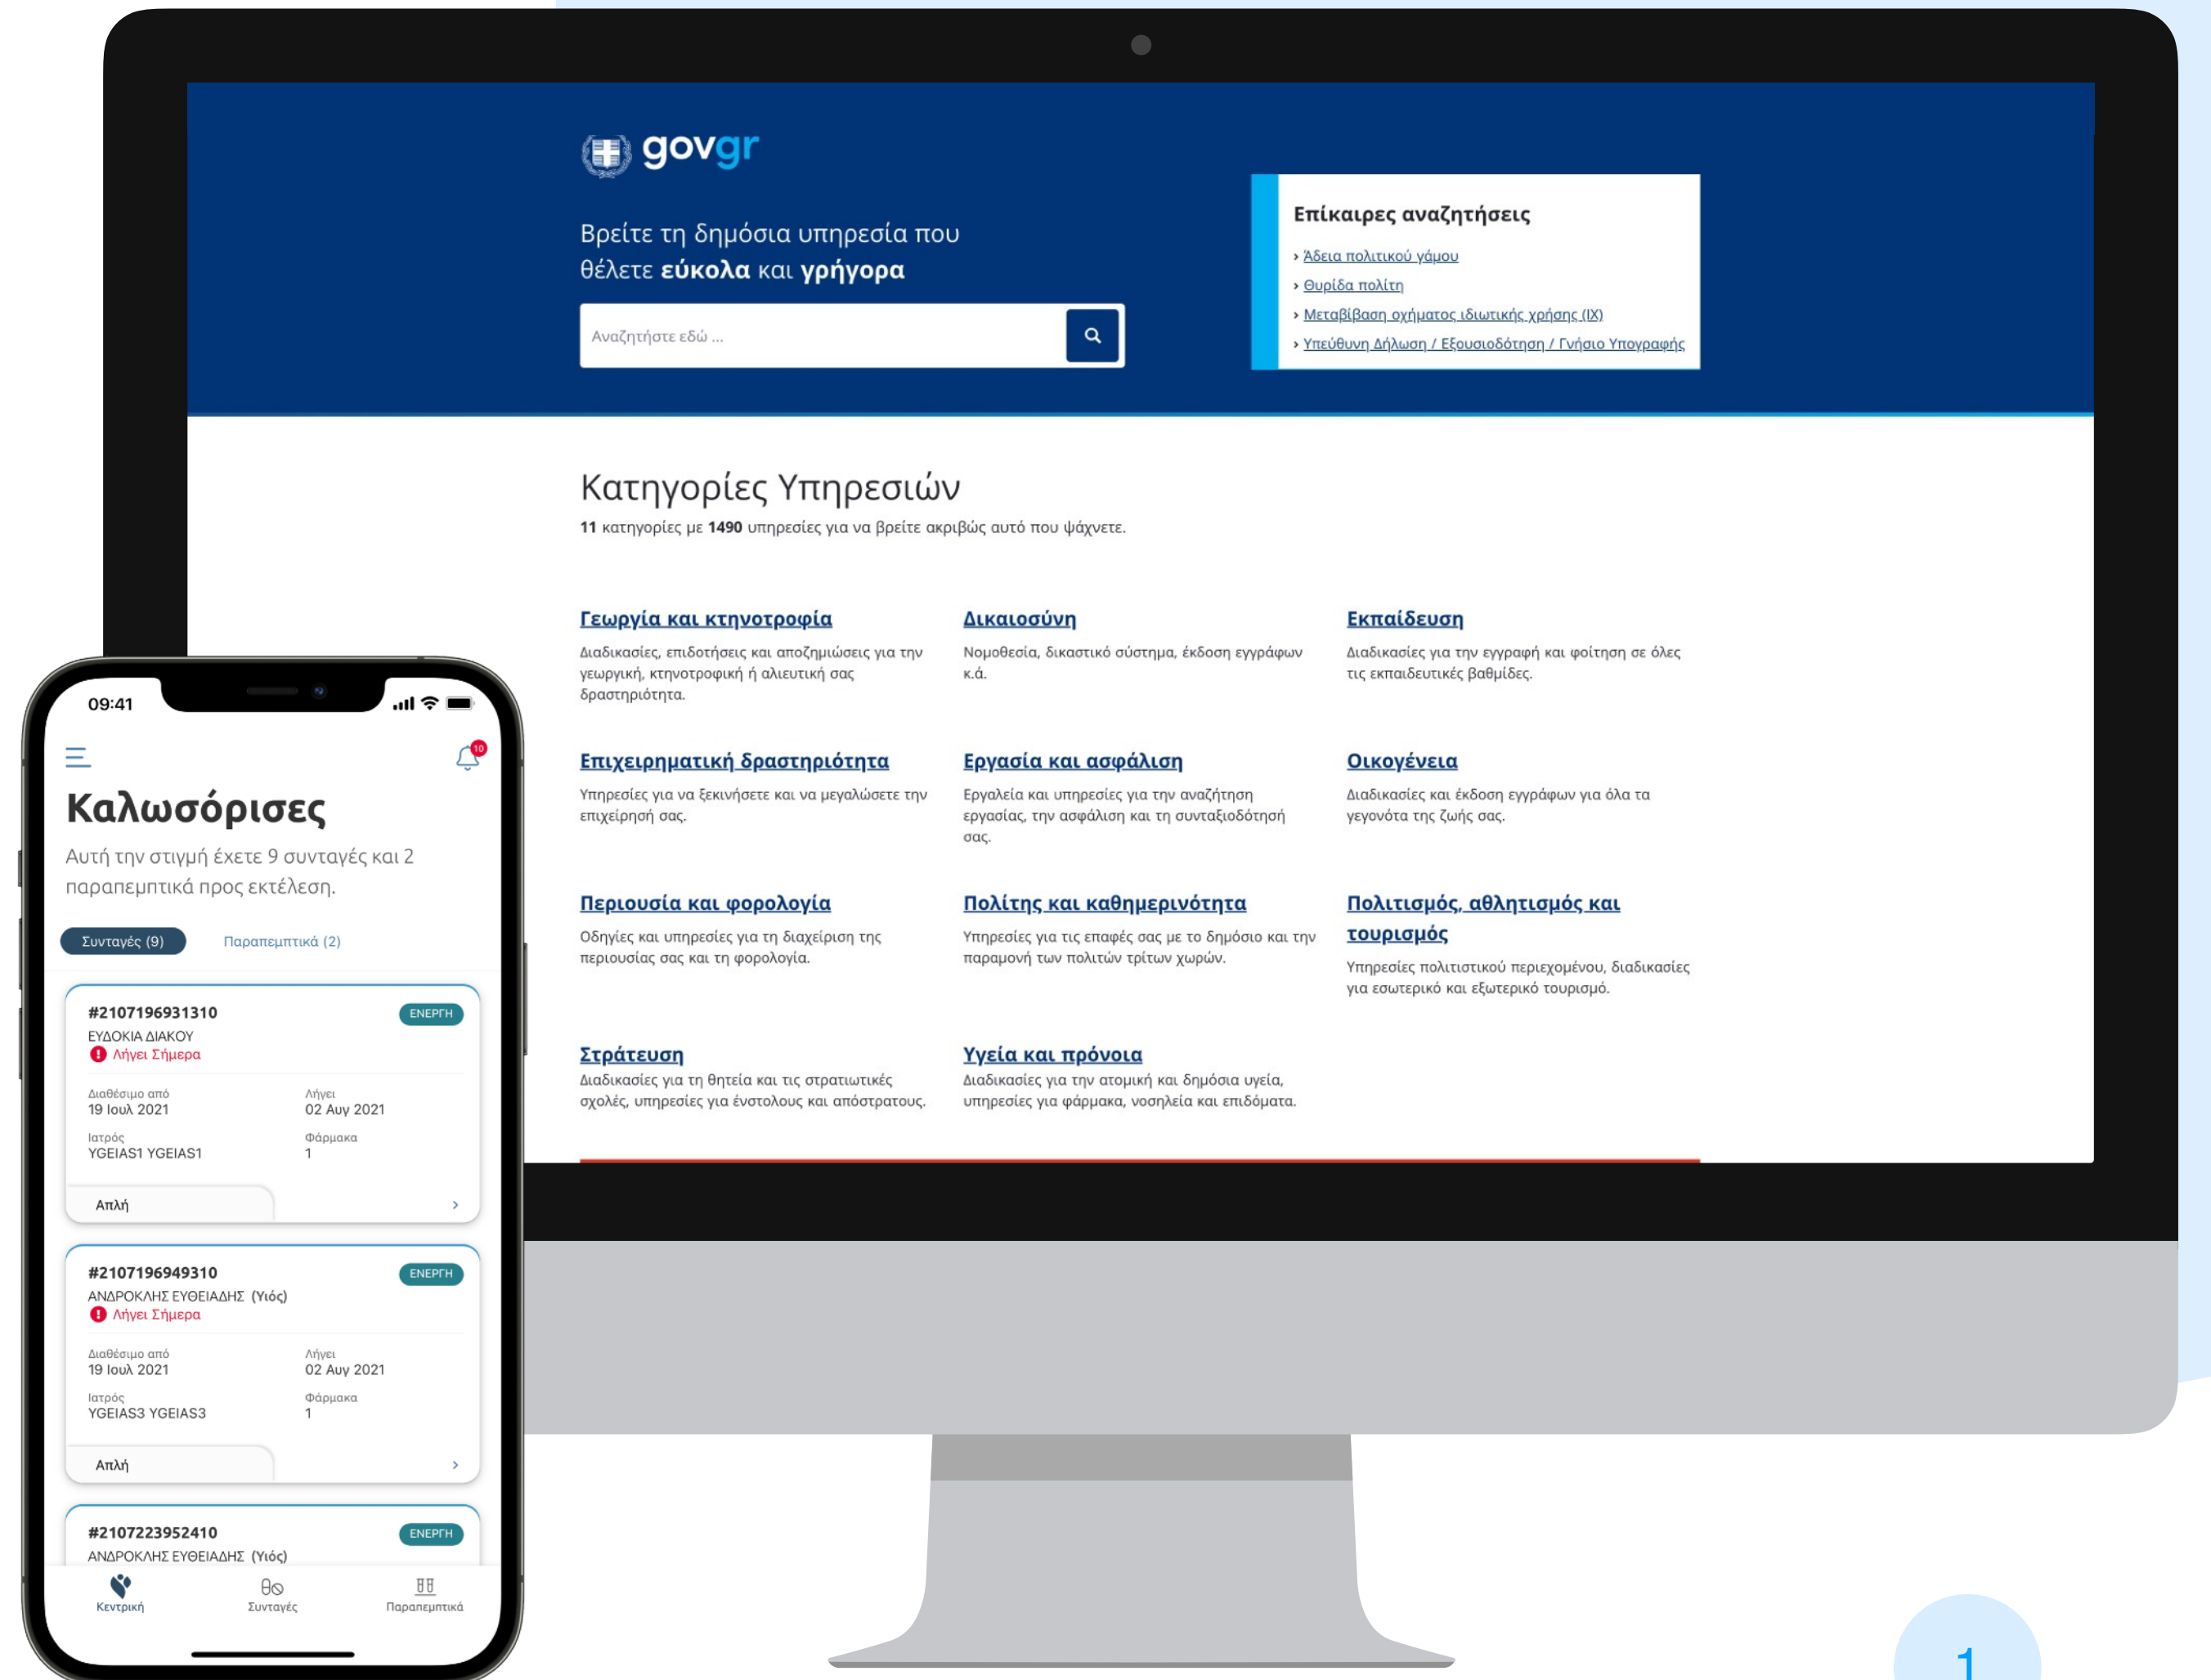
govgr

Βρείτε τη δημόσια υπηρεσία που θέλετε **εύκολα** και **γρήγορα**

Αναζητήστε εδώ ...

Επίκαιρες αναζητήσεις
› Άδεια πολιτικού γάμου
› Θυρίδα πολίτη
› Μεταβίβαση οχήματος ιδιωτικής χρήσης (ΙΧ)
› Υπεύθυνη Δήλωση / Εξουσιοδότηση / Γνήσιο Υπογραφής

Κατηγορίες Υπηρεσιών
**11** κατηγορίες με **1490** υπηρεσίες για να βρείτε ακριβώς αυτό που ψάχνετε.

Γεωργία και κτηνοτροφία
Διαδικασίες, επιδοτήσεις και αποζημιώσεις για την γεωργική, κτηνοτροφική ή αλιευτική σας δραστηριότητα.

Δικαιοσύνη
Νομοθεσία, δικαστικό σύστημα, έκδοση εγγράφων κ.ά.

Εκπαίδευση
Διαδικασίες για την εγγραφή και φοίτηση σε όλες τις εκπαιδευτικές βαθμίδες.

Επιχειρηματική δραστηριότητα
Υπηρεσίες για να ξεκινήσετε και να μεγαλώσετε την επιχείρησή σας.

Εργασία και ασφάλιση
Εργαλεία και υπηρεσίες για την αναζήτηση εργασίας, την ασφάλιση και τη συνταξιοδότησή σας.

Οικογένεια
Διαδικασίες και έκδοση εγγράφων για όλα τα γεγονότα της ζωής σας.

Περιουσία και φορολογία
Οδηγίες και υπηρεσίες για τη διαχείριση της περιουσίας σας και τη φορολογία.

Πολίτης και καθημερινότητα
Υπηρεσίες για τις επαφές σας με το δημόσιο και την παραμονή των πολιτών τρίτων χωρών.

Πολιτισμός, αθλητισμός και τουρισμός
Υπηρεσίες πολιτιστικού περιεχομένου, διαδικασίες για εσωτερικό και εξωτερικό τουρισμό.

Στράτευση
Διαδικασίες για τη θητεία και τις στρατιωτικές σχολές, υπηρεσίες για ένστολους και απόστρατους.

Υγεία και πρόνοια
Διαδικασίες για την ατομική και δημόσια υγεία, υπηρεσίες για φάρμακα, νοσηλεία και επιδόματα.

09:41
10
Καλωσόρισες
Αυτή την στιγμή έχετε 9 συνταγές και 2 παραπεμπτικά προς εκτέλεση.
Συνταγές (9)
Παραπεμπτικά (2)

#2107196931310
ΕΝΕΡΓΗ
ΕΥΔΟΚΙΑ ΔΙΑΚΟΥ
Λήγει Σήμερα
Διαθέσιμο από
19 Ιουλ 2021
Λήγει
02 Αυγ 2021
Ιατρός
YGEIAS1 YGEIAS1
Φάρμακα
1
Απλή

#2107196949310
ΕΝΕΡΓΗ
ΑΝΔΡΟΚΛΗΣ ΕΥΘΕΙΑΔΗΣ (Υιός)
Λήγει Σήμερα
Διαθέσιμο από
19 Ιουλ 2021
Λήγει
02 Αυγ 2021
Ιατρός
YGEIAS3 YGEIAS3
Φάρμακα
1
Απλή

#2107223952410
ΕΝΕΡΓΗ
ΑΝΔΡΟΚΛΗΣ ΕΥΘΕΙΑΔΗΣ (Υιός)

Κεντρική
Συνταγές
Παραπεμπτικά

1